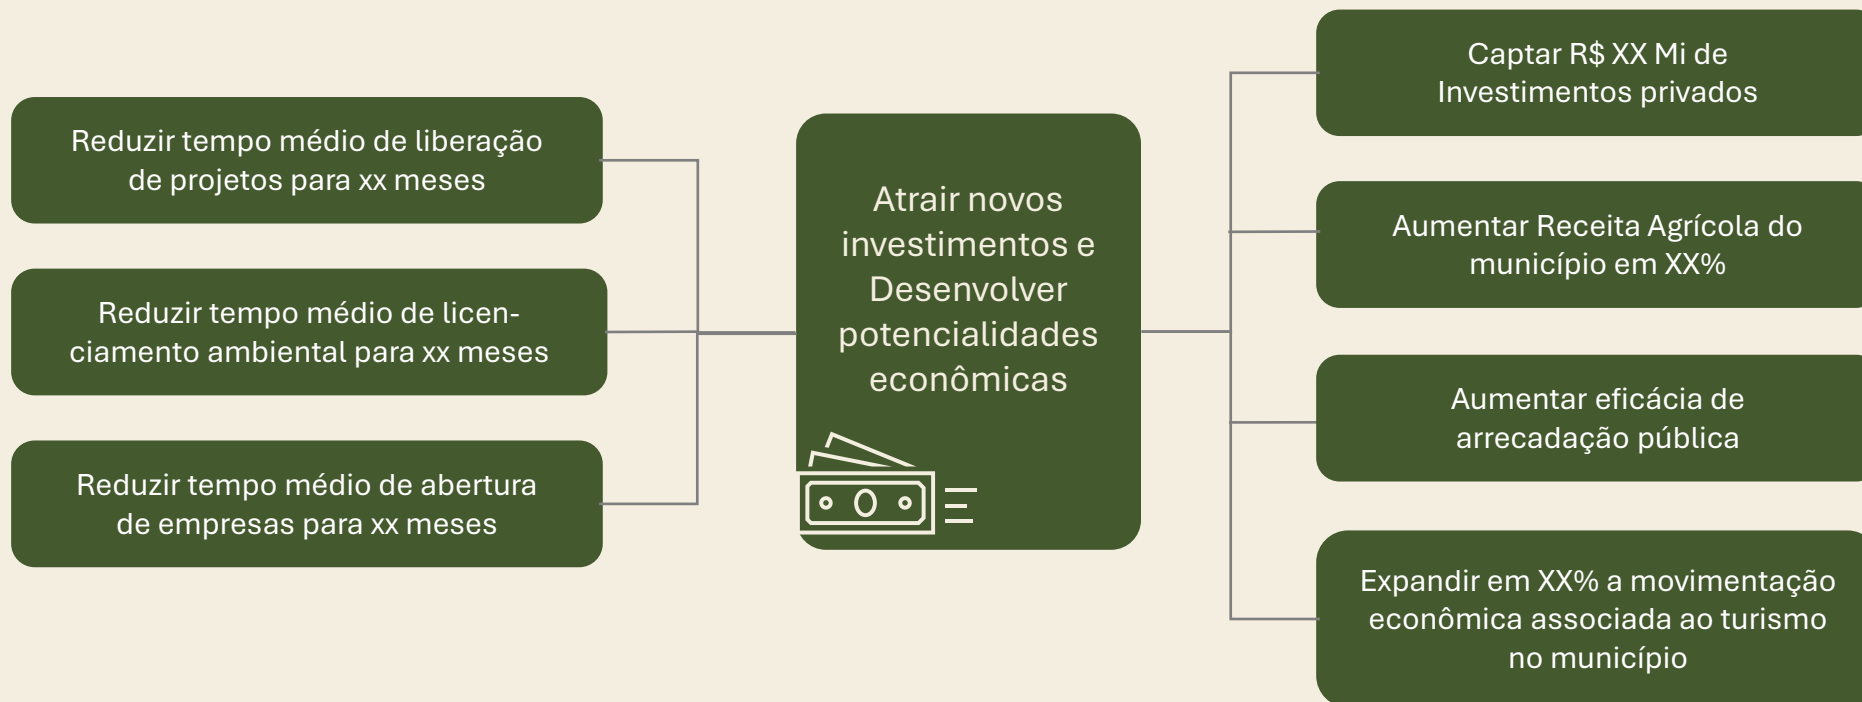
Reduzir tempo médio de liberação de projetos para xx meses

Reduzir tempo médio de licenciamento ambiental para xx meses

Reduzir tempo médio de abertura de empresas para xx meses

Atrair novos investimentos e Desenvolver potencialidades econômicas

Captar R$ XX Mi de Investimentos privados

Aumentar Receita Agrícola do município em XX%

Aumentar eficácia de arrecadação pública

Expandir em XX% a movimentação econômica associada ao turismo no município